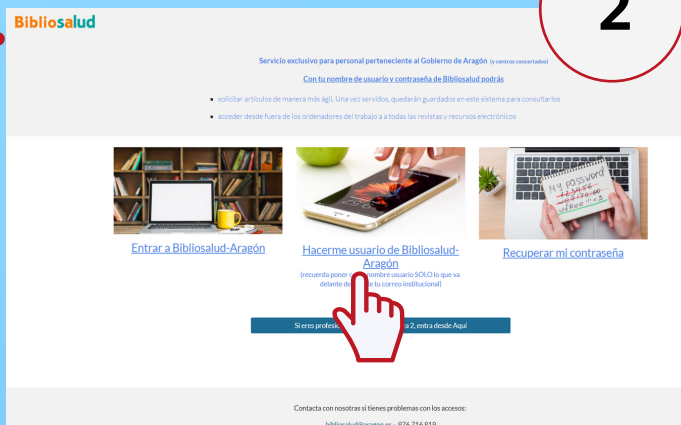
Bibliosalud

2

Servicio exclusivo para personal perteneciente al Gobierno de Aragón (y centros concertados)

Con tu nombre de usuario y contraseña de Bibliosalud podrás

solicitar artículos de manera más ágil. Una vez servidos, quedarán guardados en este sistema para consultarlos

acceder desde fuera de los ordenadores del trabajo a a todas las revistas y recursos electrónicos

MY PASSWORD

Entrar a Bibliosalud-Aragón

Hacerme usuario de Bibliosalud-Aragón

(recuerda poner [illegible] nombre usuario SOLO lo que va delante de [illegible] tu correo institucional)

Recuperar mi contraseña

Si eres profesi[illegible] a 2, entra desde Aquí

Contacta con nosotras si tienes problemas con los accesos:

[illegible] · 976 716 819